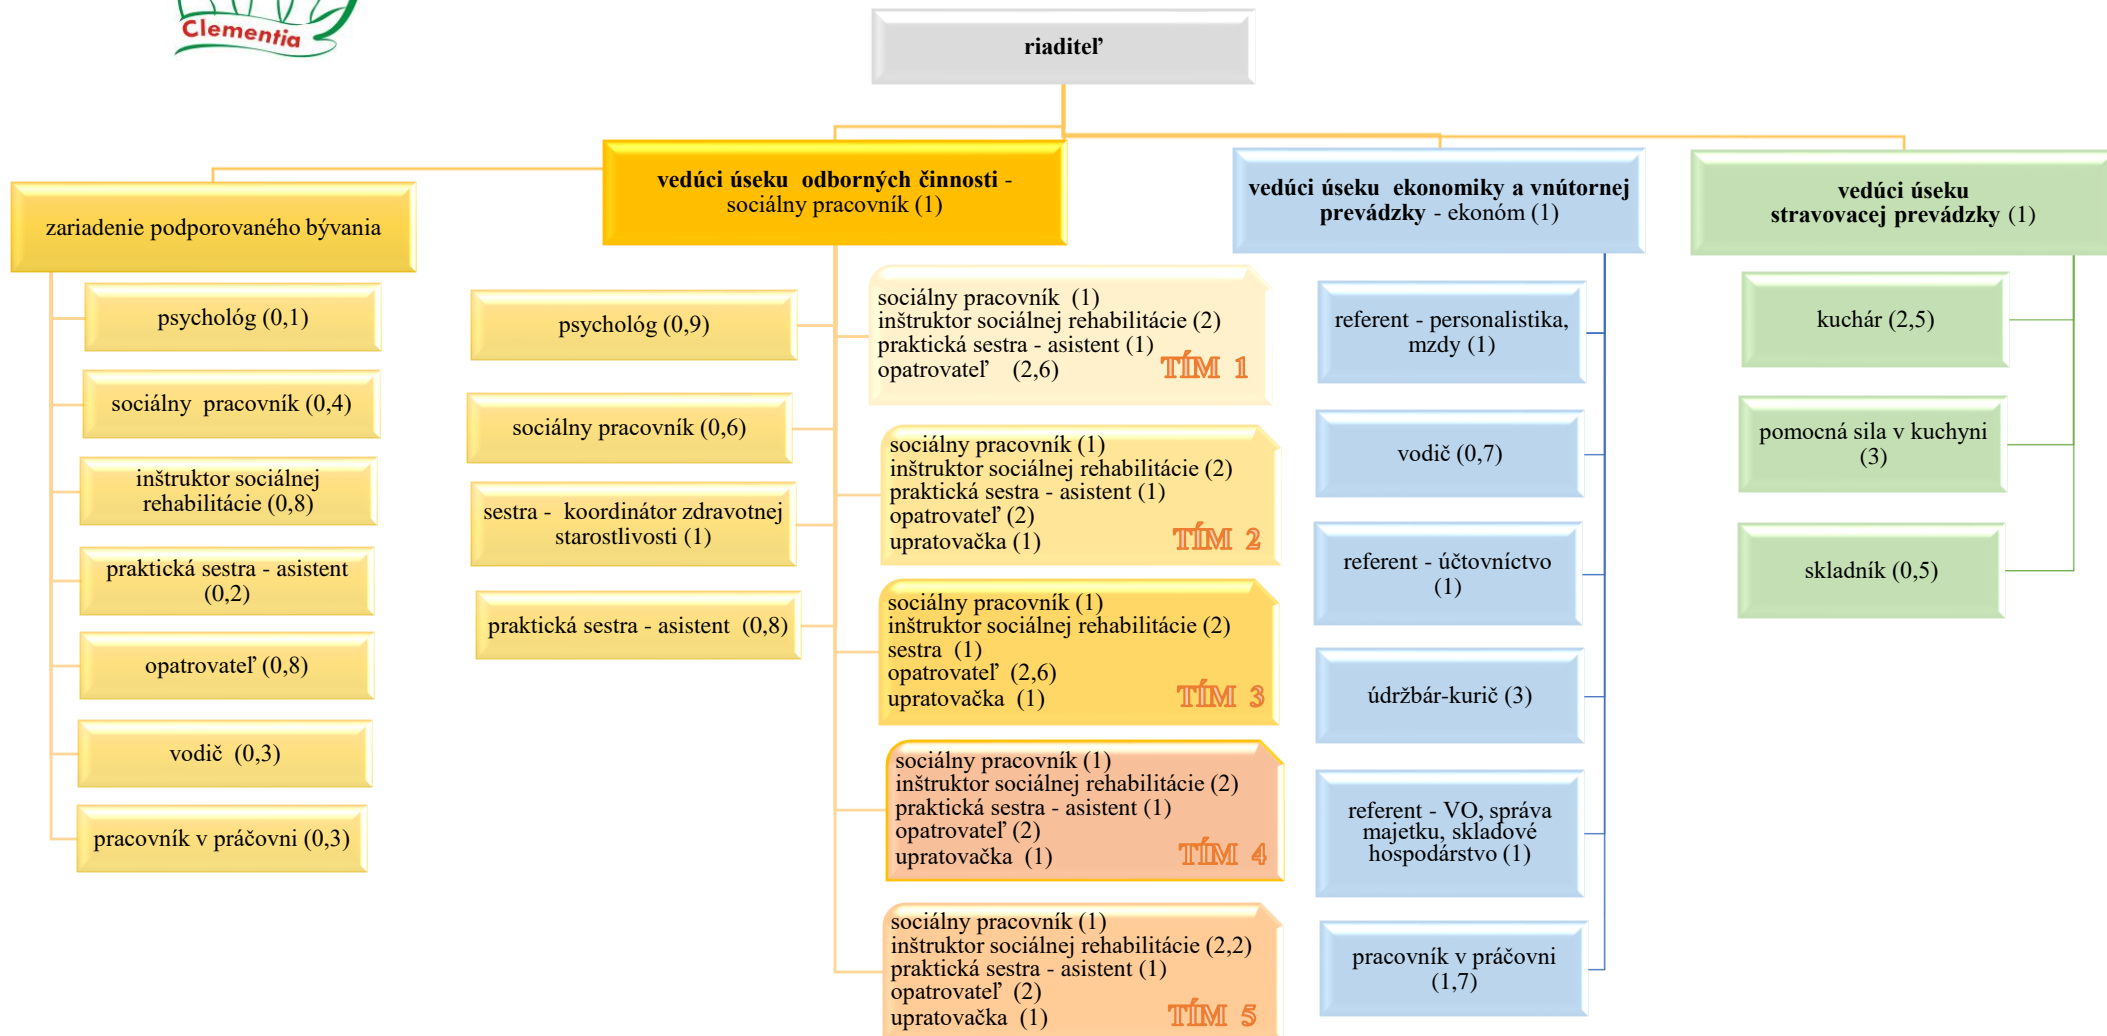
Clementia

riaditeľ

zariadenie podporovaného bývania

vedúci úseku odborných činnosti - sociálny pracovník (1)

vedúci úseku ekonomiky a vnútornej prevádzky - ekonóm (1)

vedúci úseku stravovacej prevádzky (1)

psychológ (0,1)

sociálny pracovník (0,4)

inštruktor sociálnej rehabilitácie (0,8)

praktická sestra - asistent (0,2)

opatrovateľ (0,8)

vodič (0,3)

pracovník v práčovni (0,3)

psychológ (0,9)

sociálny pracovník (0,6)

sestra - koordinátor zdravotnej starostlivosti (1)

praktická sestra - asistent (0,8)

sociálny pracovník (1)
inštruktor sociálnej rehabilitácie (2)
praktická sestra - asistent (1)
opatrovateľ (2,6)
TÍM 1

sociálny pracovník (1)
inštruktor sociálnej rehabilitácie (2)
praktická sestra - asistent (1)
opatrovateľ (2)
upratovačka (1)
TÍM 2

sociálny pracovník (1)
inštruktor sociálnej rehabilitácie (2)
sestra (1)
opatrovateľ (2,6)
upratovačka (1)
TÍM 3

sociálny pracovník (1)
inštruktor sociálnej rehabilitácie (2)
praktická sestra - asistent (1)
opatrovateľ (2)
upratovačka (1)
TÍM 4

sociálny pracovník (1)
inštruktor sociálnej rehabilitácie (2,2)
praktická sestra - asistent (1)
opatrovateľ (2)
upratovačka (1)
TÍM 5

referent - personalistika, mzdy (1)

vodič (0,7)

referent - účtovníctvo (1)

údržbár-kurič (3)

referent - VO, správa majetku, skladové hospodárstvo (1)

pracovník v práčovni (1,7)

kuchár (2,5)

pomocná sila v kuchyni (3)

skladník (0,5)